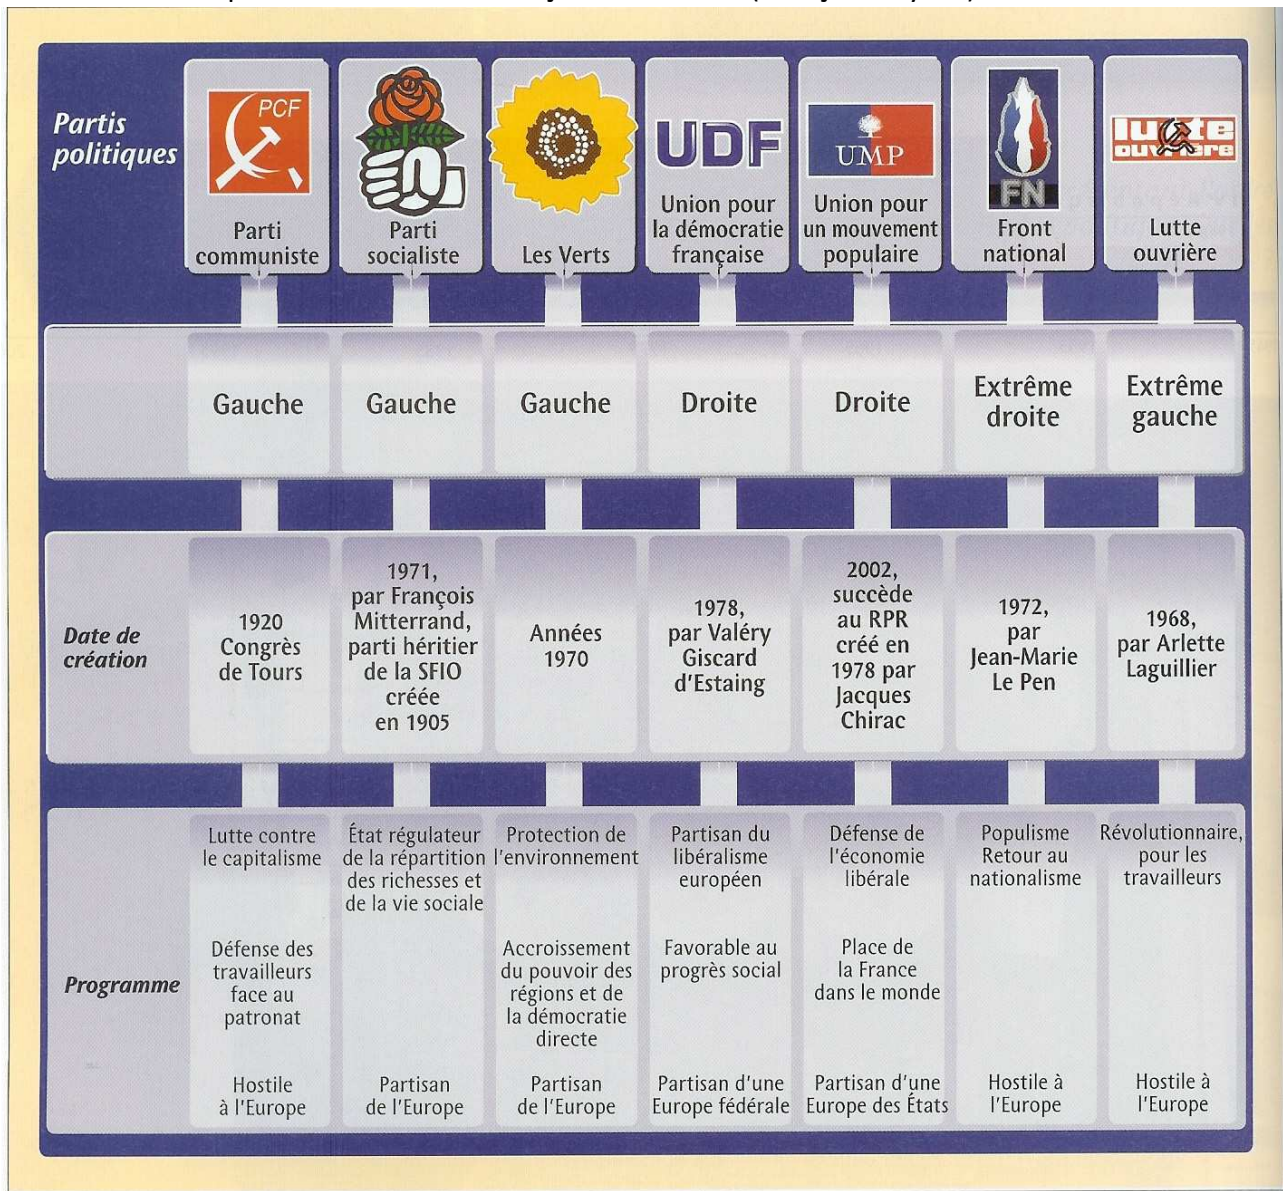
| Partis politiques | PCF Parti communiste | Parti socialiste | Les Verts | UDF Union pour la démocratie française | UMP Union pour un mouvement populaire | FN Front national | lutte ouvrière Lutte ouvrière |
|---|---|---|---|---|---|---|---|
| | Gauche | Gauche | Gauche | Droite | Droite | Extrême droite | Extrême gauche |
| Date de création | 1920 Congrès de Tours | 1971, par François Mitterrand, parti héritier de la SFIO créée en 1905 | Années 1970 | 1978, par Valéry Giscard d'Estaing | 2002, succède au RPR créé en 1978 par Jacques Chirac | 1972, par Jean-Marie Le Pen | 1968, par Arlette Laguillier |
| Programme | Lutte contre le capitalisme<br>Défense des travailleurs face au patronat<br>Hostile à l'Europe | État régulateur de la répartition des richesses et de la vie sociale<br>Partisan de l'Europe | Protection de l'environnement<br>Accroissement du pouvoir des régions et de la démocratie directe<br>Partisan de l'Europe | Partisan du libéralisme européen<br>Favorable au progrès social<br>Partisan d'une Europe fédérale | Défense de l'économie libérale<br>Place de la France dans le monde<br>Partisan d'une Europe des États | Populisme Retour au nationalisme<br>Hostile à l'Europe | Révolutionnaire, pour les travailleurs<br>Hostile à l'Europe |